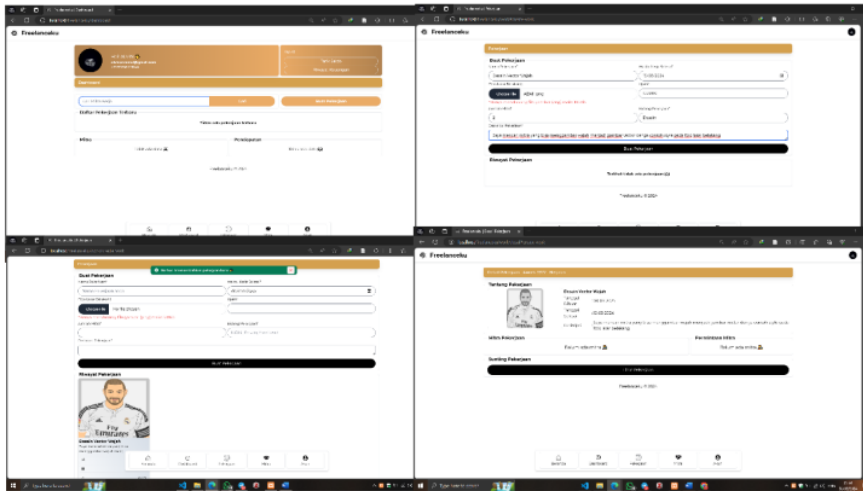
Freelanceku

Dashboard

Cari

Buat Pekerjaan

Daftar Pekerjaan Tersedia

Tidak ada pekerjaan tersedia

Mitra

Pendapatan

Freelanceku © 2024

Freelanceku

Pekerjaan

Buat Pekerjaan

Choose File

Buat Pekerjaan

Riwayat Pekerjaan

Freelanceku © 2024

Freelanceku

Pekerjaan

Buat Pekerjaan

Choose File

Buat Pekerjaan

Riwayat Pekerjaan

Fly Emirates

Desain Vector Wajah

Freelanceku

Tentang Pekerjaan

Desain Vector Wajah

Mitra Pekerjaan

Persetujuan Mitra

Sunting Pekerjaan

Freelanceku © 2024